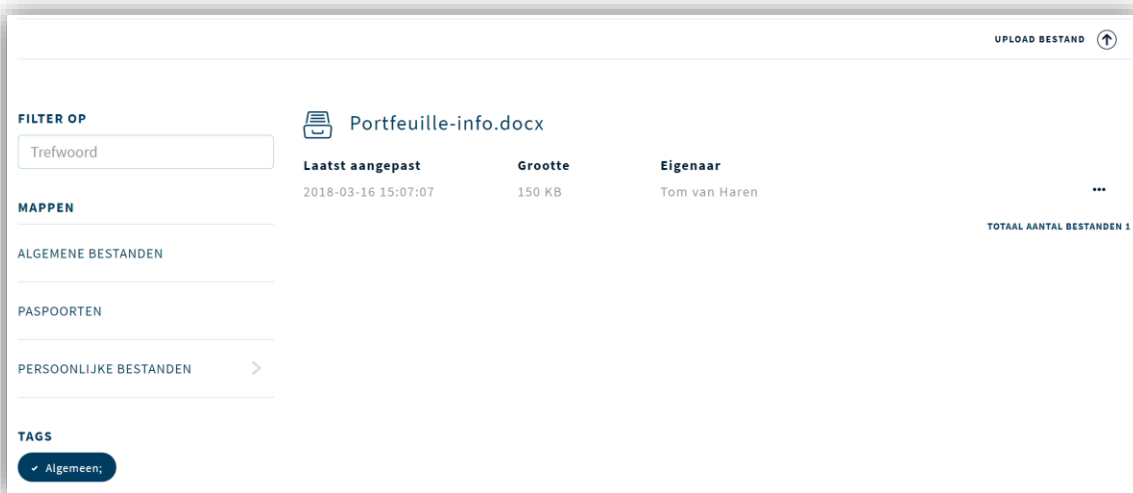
UPLOAD BESTAND

FILTER OP

Trefwoord

MAPPEN

ALGEMENE BESTANDEN

PASPOORTEN

PERSOONLIJKE BESTANDEN

TAGS

✓ Algemeen;

Portfeuille-info.docx

| Laatst aangepast | Grootte | Eigenaar |
|---|---|---|
| 2018-03-16 15:07:07 | 150 KB | Tom van Haren |

...

TOTAAL AANTAL BESTANDEN 1